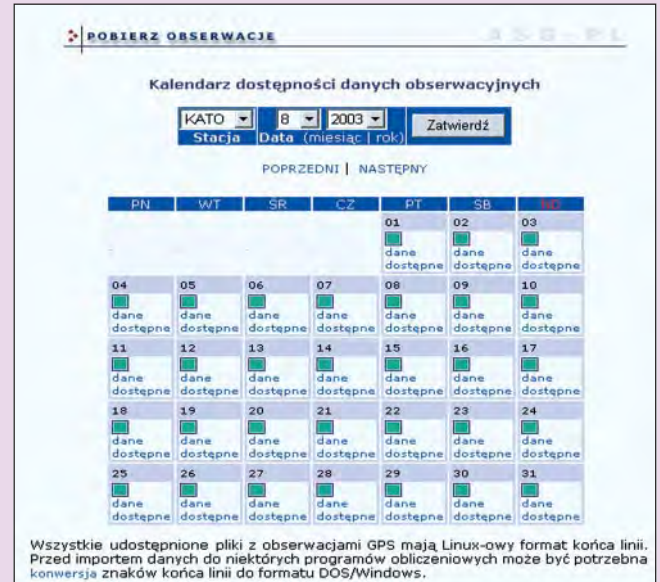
POBIERZ OBSERWACJE

ASG-PL

Kalendarz dostępności danych obserwacyjnych

KATO 8 2003 Zatwierdź
Stacja Data (miesiąc | rok)

POPRZEDNI | NASTĘPNY

| PN | WT | ŚR | CZ | PT | SB | ND |
|---|---|---|---|---|---|---|
| | | | | 01 dane dostępne | 02 dane dostępne | 03 dane dostępne |
| 04 dane dostępne | 05 dane dostępne | 06 dane dostępne | 07 dane dostępne | 08 dane dostępne | 09 dane dostępne | 10 dane dostępne |
| 11 dane dostępne | 12 dane dostępne | 13 dane dostępne | 14 dane dostępne | 15 dane dostępne | 16 dane dostępne | 17 dane dostępne |
| 18 dane dostępne | 19 dane dostępne | 20 dane dostępne | 21 dane dostępne | 22 dane dostępne | 23 dane dostępne | 24 dane dostępne |
| 25 dane dostępne | 26 dane dostępne | 27 dane dostępne | 28 dane dostępne | 29 dane dostępne | 30 dane dostępne | 31 dane dostępne |

Wszystkie udostępnione pliki z obserwacjami GPS mają Linux-owy format końca linii. Przed importem danych do niektórych programów obliczeniowych może być potrzebna konwersja znaków końca linii do formatu DOS/Windows.